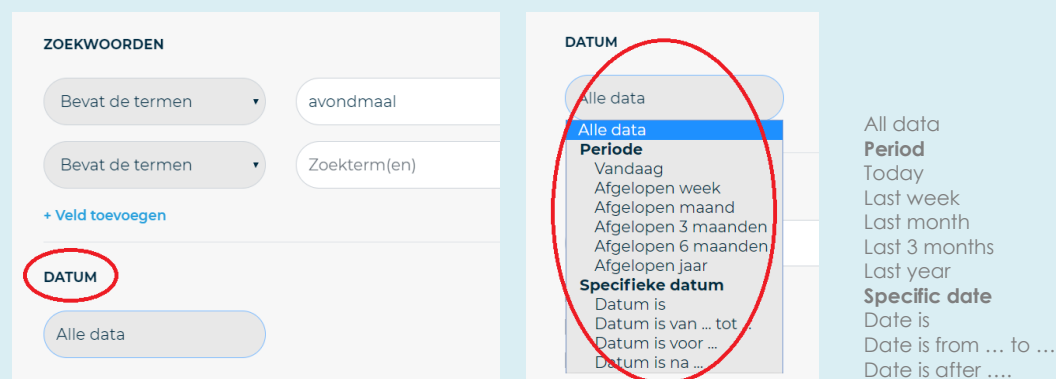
ZOEKWOORDEN

Bevat de termen
avondmaal

Bevat de termen
Zoekterm(en)

+ Veld toevoegen

DATUM

Alle data

DATUM

Alle data

Alle data
Periode
Vandaag
Afgelopen week
Afgelopen maand
Afgelopen 3 maanden
Afgelopen 6 maanden
Afgelopen jaar
Specifieke datum
Datum is
Datum is van ... tot ...
Datum is voor ...
Datum is na ...

All data
Period
Today
Last week
Last month
Last 3 months
Last year
Specific date
Date is
Date is from … to …
Date is after ….